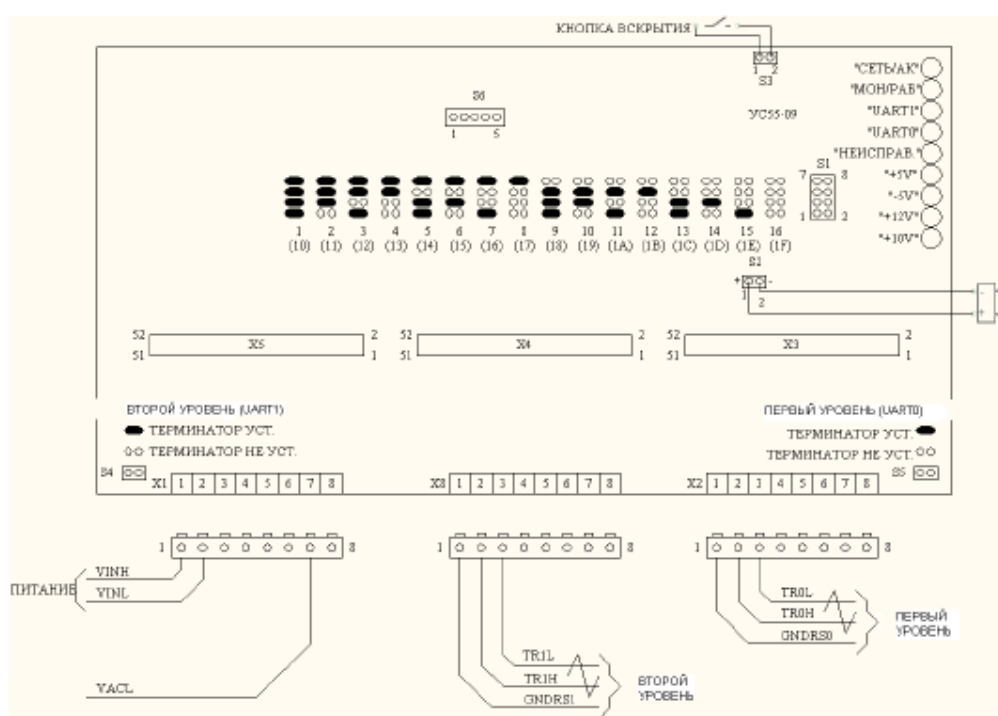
КНОПКА ВСКРЫТИЯ

1 2
S3

"СЕТЬ/АК"
"МОН/РАБ"
"UART1"
"UART0"
"НЕИСПРАВ."
"+5V"
"-5V"
"+12V"
"+10V"

S6
1 5

УС55-09

S1
7 8
1 2

1 (10)
2 (11)
3 (12)
4 (13)
5 (14)
6 (15)
7 (16)
8 (17)
9 (18)
10 (19)
11 (1A)
12 (1B)
13 (1C)
14 (1D)
15 (1E)
16 (1F)

S2
+ -
1 2

52 2
51 1
X5

52 2
51 1
X4

52 2
51 1
X3

ВТОРОЙ УРОВЕНЬ (UART1)
ТЕРМИНАТОР УСТ.
ТЕРМИНАТОР НЕ УСТ.

ПЕРВЫЙ УРОВЕНЬ (UART0)
ТЕРМИНАТОР УСТ.
ТЕРМИНАТОР НЕ УСТ.

S4
X1 1 2 3 4 5 6 7 8

X8 1 2 3 4 5 6 7 8

X2 1 2 3 4 5 6 7 8
S5

1 8
1 8
1 8

ПИТАНИЕ
VINH
VINL
VACL

TR1L
TR1H
GNDRS1
ВТОРОЙ УРОВЕНЬ

TR0L
TR0H
GNDRS0
ПЕРВЫЙ УРОВЕНЬ